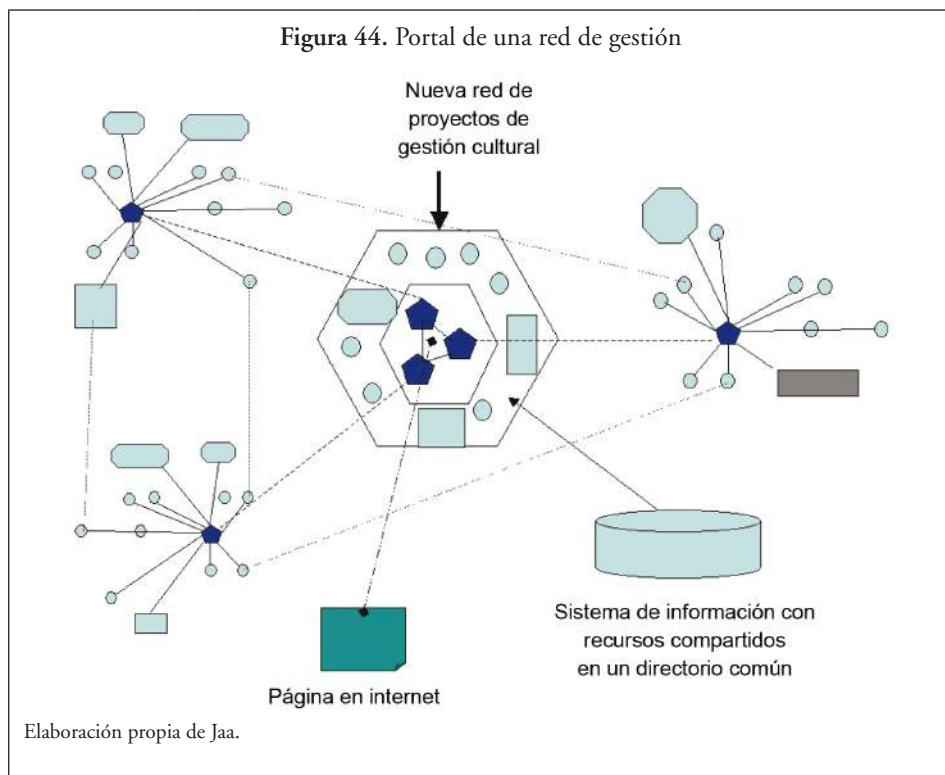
**Figura 44.** Portal de una red de gestión

Nueva red de proyectos de gestión cultural

Sistema de información con recursos compartidos en un directorio común

Página en internet

Elaboración propia de Jaa.